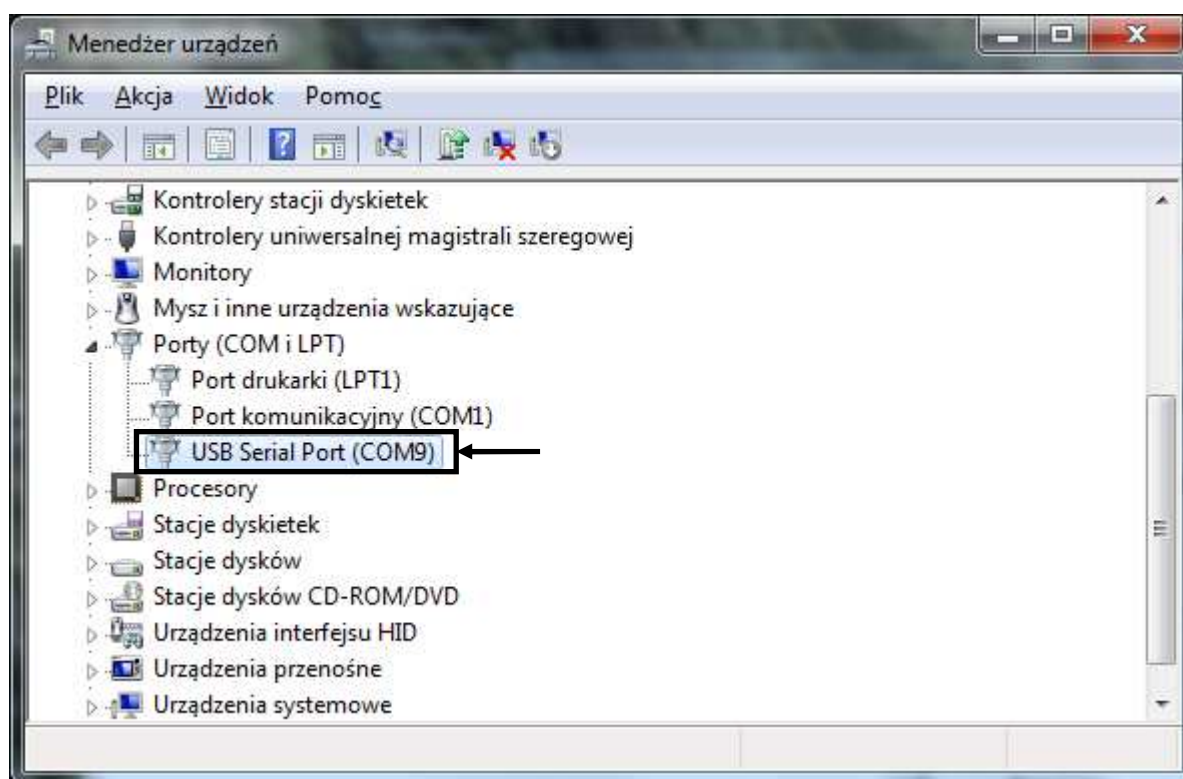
Menedżer urządzeń

Plik Akcja Widok Pomoc

Kontrolery stacji dyskietek
Kontrolery uniwersalnej magistrali szeregowej
Monitory
Mysz i inne urządzenia wskazujące
Porty (COM i LPT)
Port drukarki (LPT1)
Port komunikacyjny (COM1)
USB Serial Port (COM9)
Procesory
Stacje dyskietek
Stacje dysków
Stacje dysków CD-ROM/DVD
Urządzenia interfejsu HID
Urządzenia przenośne
Urządzenia systemowe